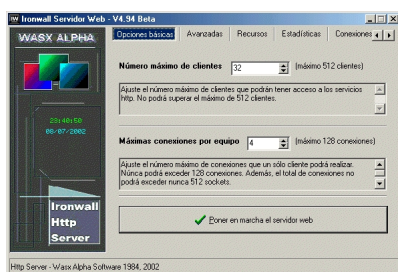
Ironwall Servidor Web - V4.94 Beta

WASX ALPHA

23:40:50
08/07/2002

Ironwall
Http
Server

Opciones básicas | Avanzadas | Recursos | Estadísticas | Conexiones

Número máximo de clientes 32 (máximo 512 clientes)

Ajuste el número máximo de clientes que podrán tener acceso a los servicios http. No podrá superar el máximo de 512 clientes.

Máximas conexiones por equipo 4 (máximo 128 conexiones)

Ajuste el número máximo de conexiones que un sólo cliente podrá realizar. Nunca podrá exceder 128 conexiones. Además, el total de conexiones no podrá exceder nunca 512 sockets.

Poner en marcha el servidor web

Http Server - Wasx Alpha Software 1984, 2002